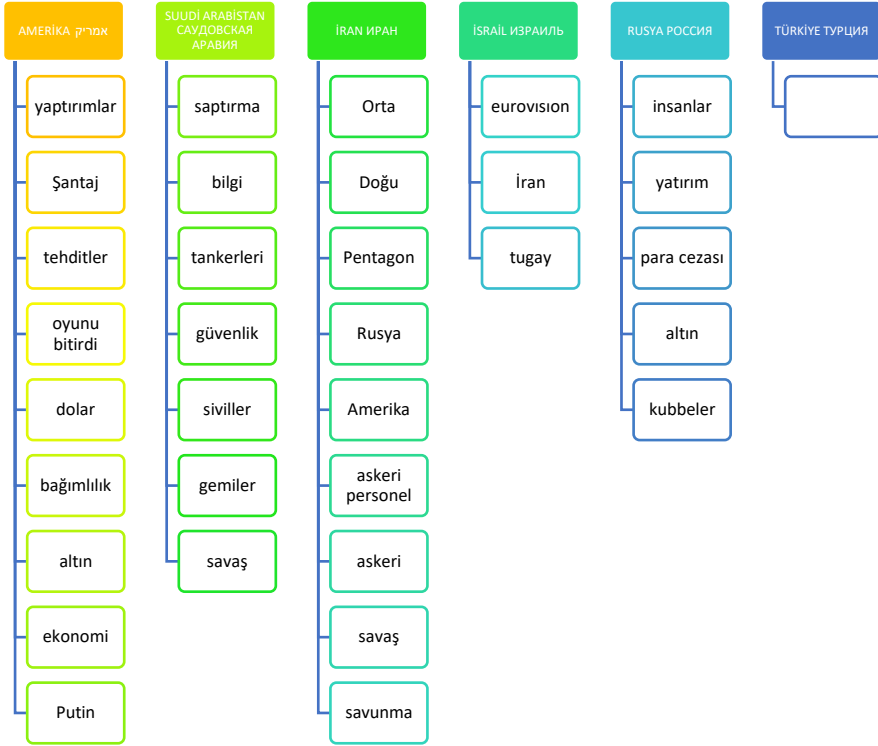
AMERİKA אמריק

yaptırımlar

Şantaj

tehditler

oyunu bitirdi

dolar

bağımlılık

altın

ekonomi

Putin

SUUDİ ARABİSTAN САУДОВСКАЯ АРАВИЯ

saptırma

bilgi

tankerleri

güvenlik

siviller

gemiler

savaş

İRAN ИРАН

Orta

Doğu

Pentagon

Rusya

Amerika

askeri personel

askeri

savaş

savunma

İSRAİL ИЗРАИЛЬ

eurovision

İran

tugay

RUSYA РОССИЯ

insanlar

yatırım

para cezası

altın

kubbeler

TÜRKİYE ТУРЦИЯ